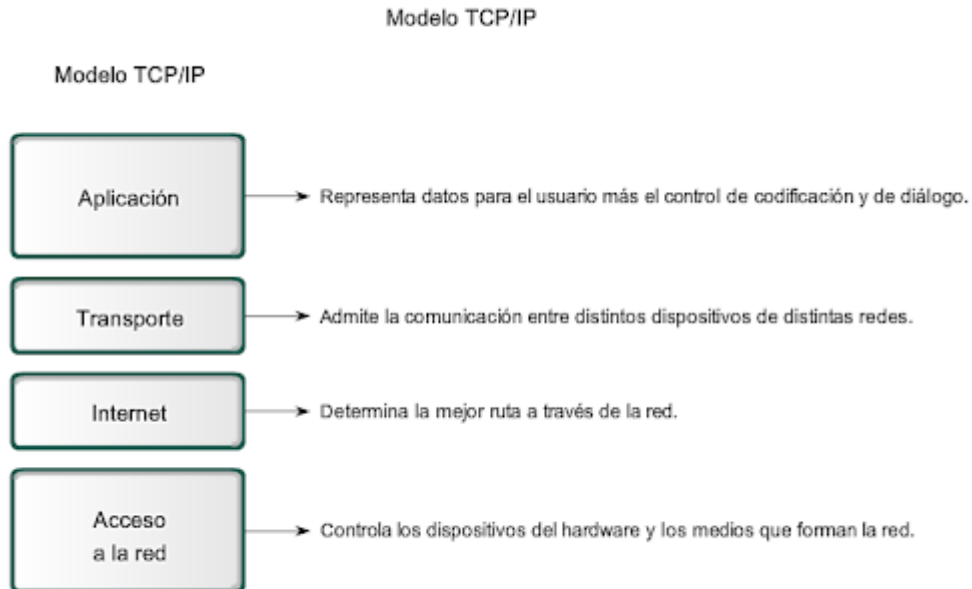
Modelo TCP/IP

Modelo TCP/IP

Aplicación

Representa datos para el usuario más el control de codificación y de diálogo.

Transporte

Admite la comunicación entre distintos dispositivos de distintas redes.

Internet

Determina la mejor ruta a través de la red.

Acceso a la red

Controla los dispositivos del hardware y los medios que forman la red.